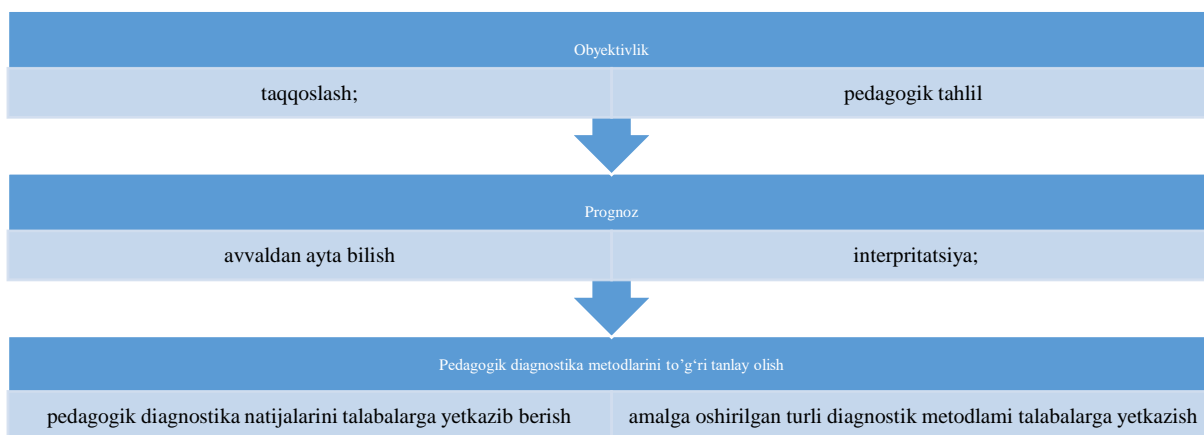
Obyektivlik

taqqoslash;

pedagogik tahlil

Prognoz

avvaldan ayta bilish

interpritatsiya;

Pedagogik diagnostika metodlarini to'g'ri tanlay olish

pedagogik diagnostika natijalarini talabalarga yetkazib berish

amalga oshirilgan turli diagnostik metodlami talabalarga yetkazish